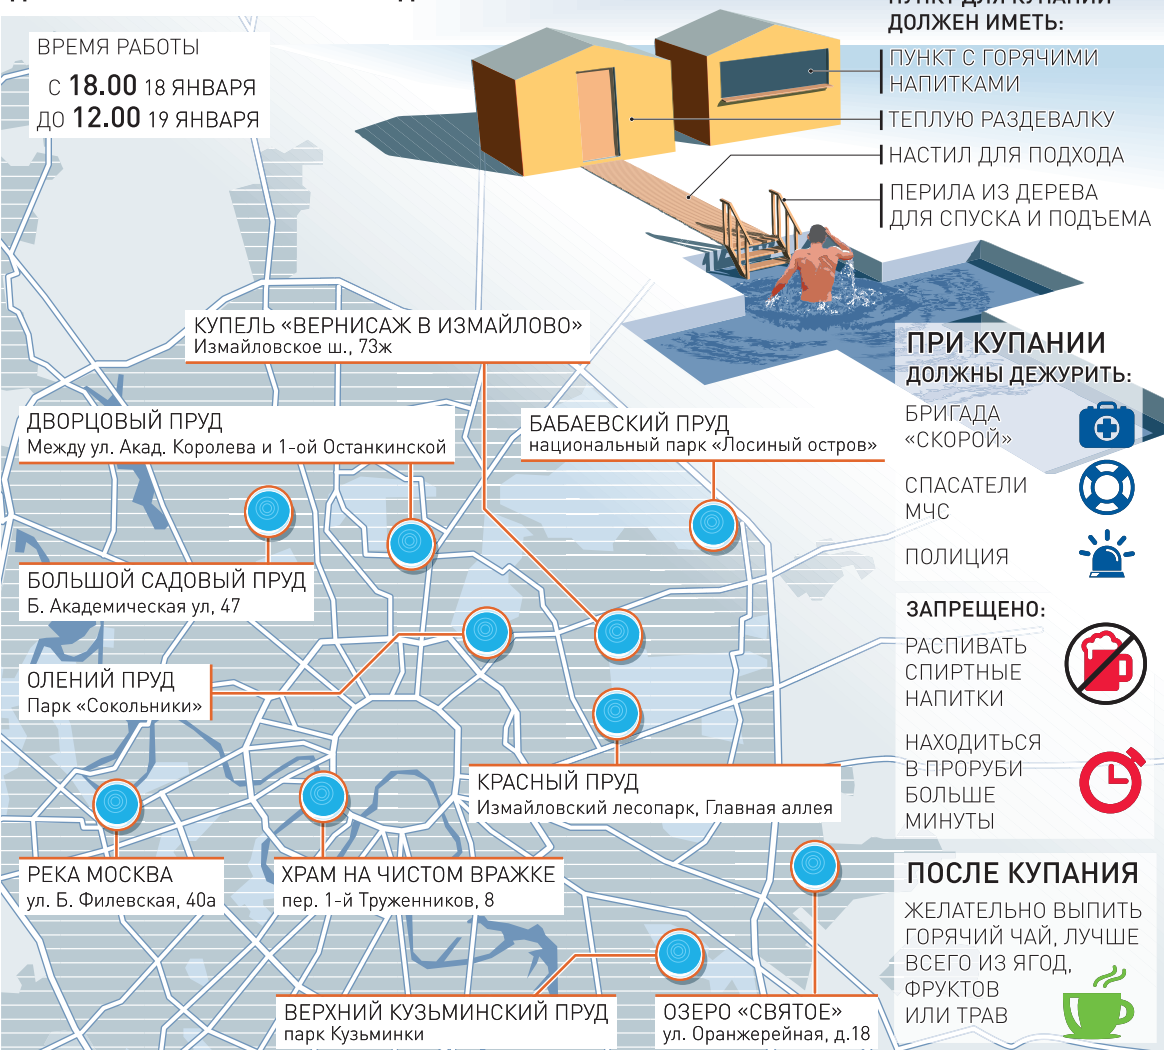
ПУНКТ ДЛЯ КУПАНИЯ ДОЛЖЕН ИМЕТЬ:

ВРЕМЯ РАБОТЫ
С 18.00 18 ЯНВАРЯ
ДО 12.00 19 ЯНВАРЯ

ПУНКТ С ГОРЯЧИМИ НАПИТКАМИ
ТЕПЛУЮ РАЗДЕВАЛКУ
НАСТИЛ ДЛЯ ПОДХОДА
ПЕРИЛА ИЗ ДЕРЕВА ДЛЯ СПУСКА И ПОДЪЕМА

КУПЕЛЬ «ВЕРНИСАЖ В ИЗМАЙЛОВО»
Измайловское ш., 73ж

ДВОРЦОВЫЙ ПРУД
Между ул. Акад. Королева и 1-ой Останкинской

БАБАЕВСКИЙ ПРУД
национальный парк «Лосиный остров»

БОЛЬШОЙ САДОВЫЙ ПРУД
Б. Академическая ул, 47

ОЛЕНИЙ ПРУД
Парк «Сокольники»

КРАСНЫЙ ПРУД
Измайловский лесопарк, Главная аллея

РЕКА МОСКВА
ул. Б. Филевская, 40а

ХРАМ НА ЧИСТОМ ВРАЖКЕ
пер. 1-й Труженников, 8

ВЕРХНИЙ КУЗЬМИНСКИЙ ПРУД
парк Кузьминки

ОЗЕРО «СВЯТОЕ»
ул. Оранжерейная, д.18

ПРИ КУПАНИИ
ДОЛЖНЫ ДЕЖУРИТЬ:
БРИГАДА «СКОРОЙ»
СПАСАТЕЛИ МЧС
ПОЛИЦИЯ

ЗАПРЕЩЕНО:
РАСПИВАТЬ СПИРТНЫЕ НАПИТКИ
НАХОДИТЬСЯ В ПРОРУБИ БОЛЬШЕ МИНУТЫ

ПОСЛЕ КУПАНИЯ
ЖЕЛАТЕЛЬНО ВЫПИТЬ ГОРЯЧИЙ ЧАЙ, ЛУЧШЕ ВСЕГО ИЗ ЯГОД, ФРУКТОВ ИЛИ ТРАВ